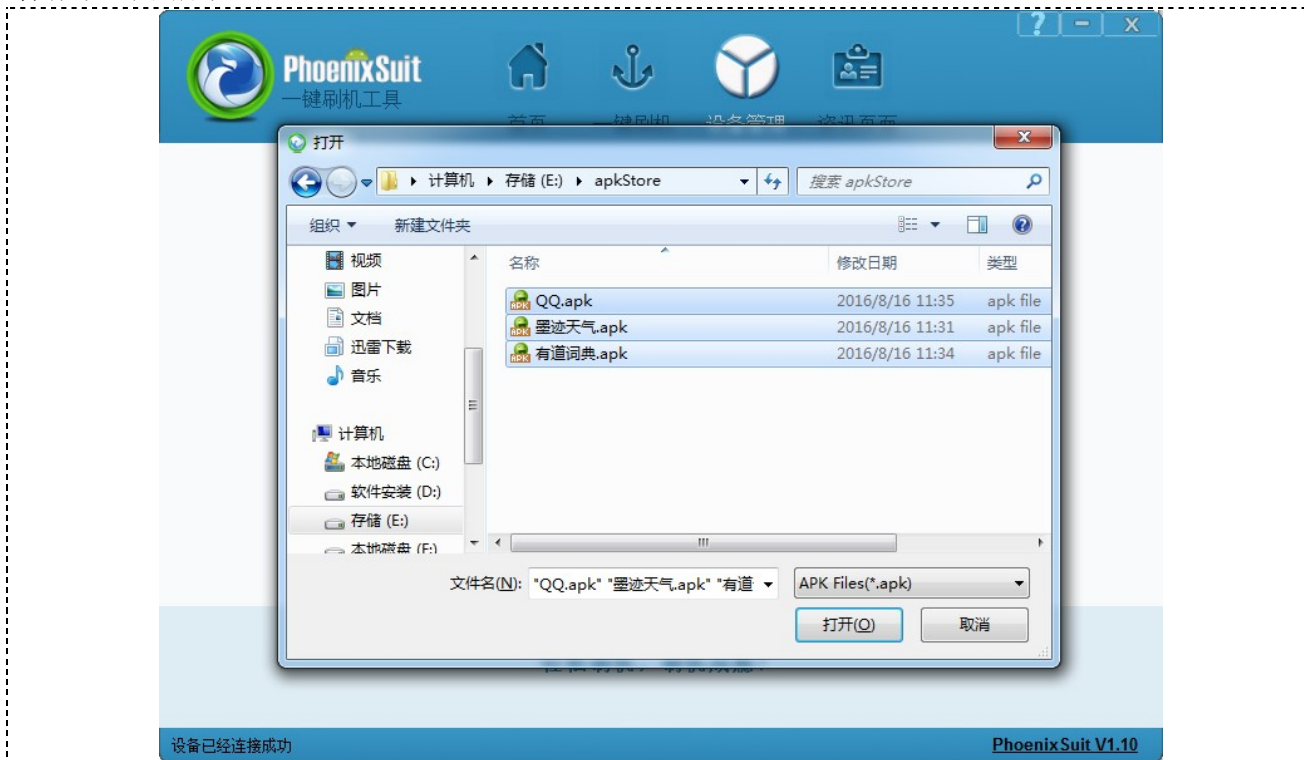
PhoenixSuit
一键刷机工具

打开

计算机 ▸ 存储 (E:) ▸ apkStore

搜索 apkStore

组织 ▾ 新建文件夹

视频
图片
文档
迅雷下载
音乐
计算机
本地磁盘 (C:)
软件安装 (D:)
存储 (E:)
本地磁盘 (F:)

| 名称 | 修改日期 | 类型 |
|---|---|---|
| QQ.apk | 2016/8/16 11:35 | apk file |
| 墨迹天气.apk | 2016/8/16 11:31 | apk file |
| 有道词典.apk | 2016/8/16 11:34 | apk file |

文件名(N): "QQ.apk" "墨迹天气.apk" "有道

APK Files(*.apk)

打开(O) 取消

设备已经连接成功

PhoenixSuit V1.10